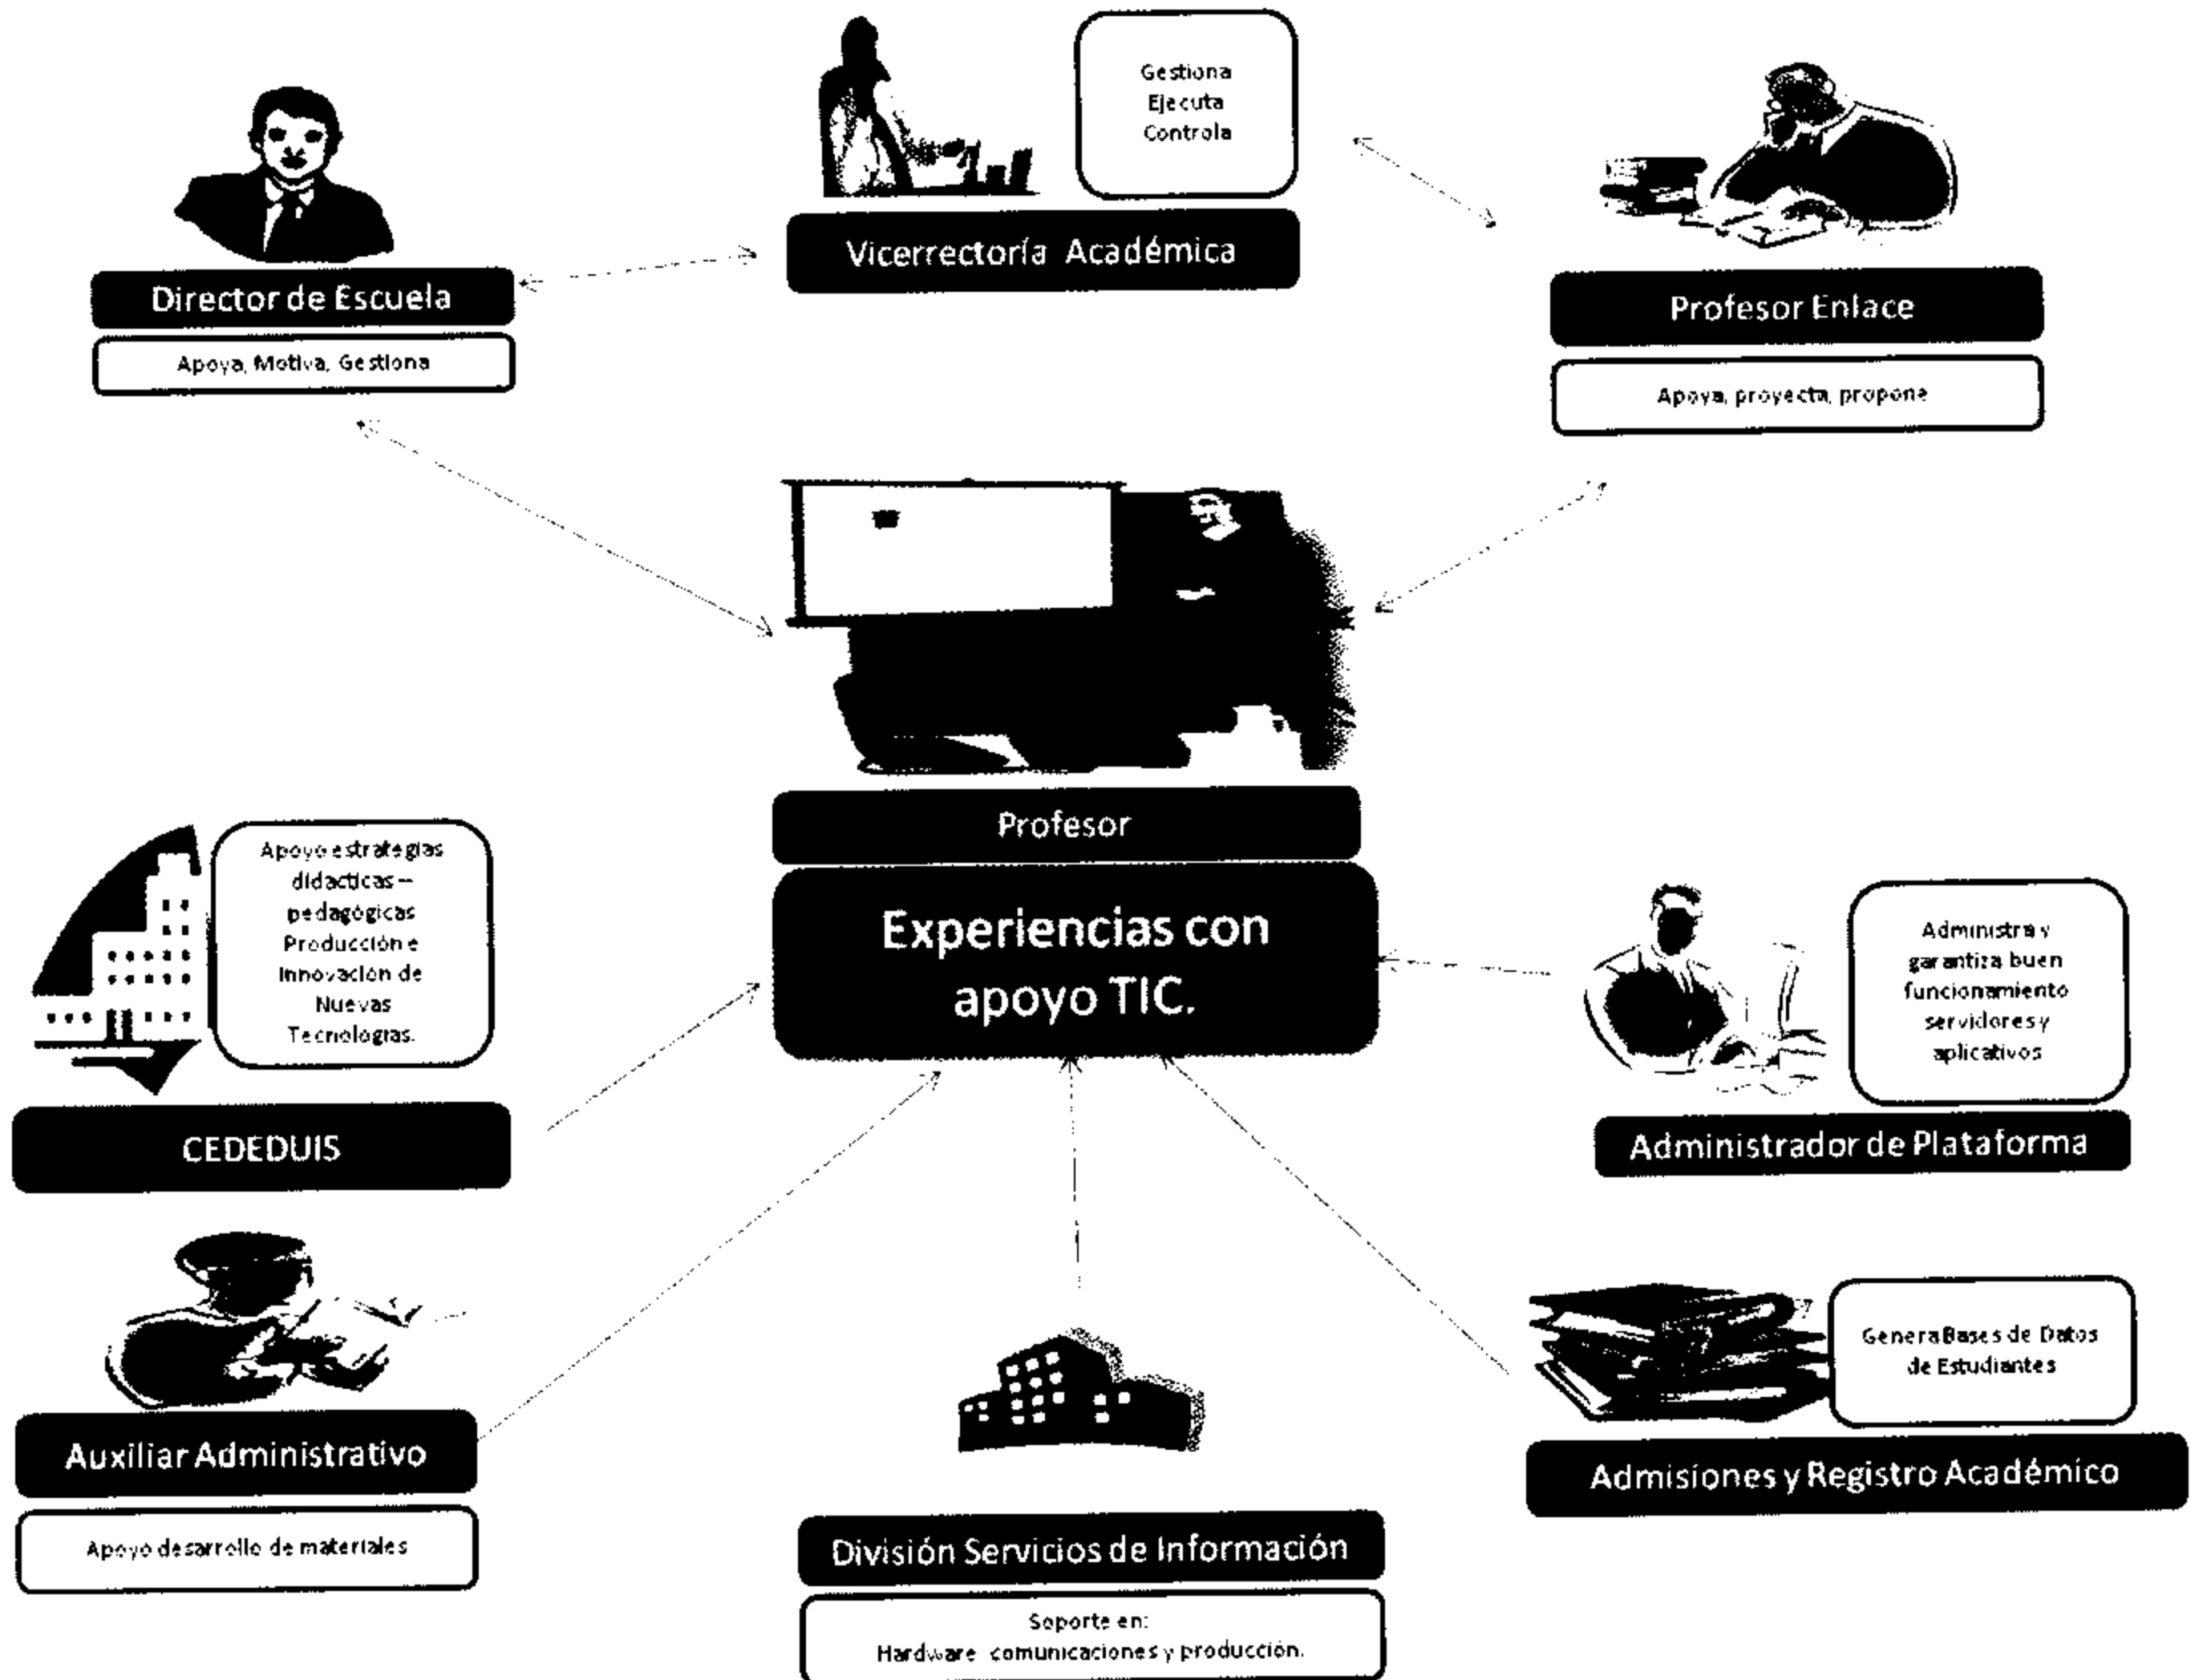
Gestiona
Ejecuta
Controla

Vicerrectoría Académica

Director de Escuela

Apoya, Motiva, Gestiona

Profesor Enlace

Apoya, proyecta, propone

Profesor

Experiencias con apoyo TIC.

Apoyo estrategias didacticas – pedagógicas Producción e Innovación de Nuevas Tecnologías.

CEDEDUIS

Administra y garantiza buen funcionamiento servidores y aplicativos

Administrador de Plataforma

Auxiliar Administrativo

Apoyo desarrollo de materiales

Genera Bases de Datos de Estudiantes

Admisiones y Registro Académico

División Servicios de Información

Soporte en:
Hardware comunicaciones y producción.